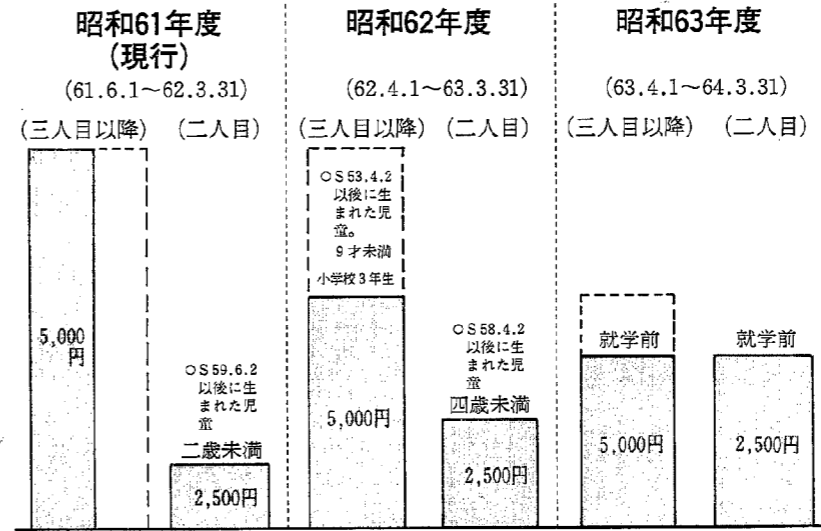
昭和61年度
(現行)
(61.6.1～62.3.31)

(三人目以降)　(二人目)

5,000円

○S59.6.2以後に生まれた児童
二歳未満
2,500円

昭和62年度
(62.4.1～63.3.31)

(三人目以降)　(二人目)

○S53.4.2以後に生まれた児童。
9才未満
小学校3年生
5,000円

○S58.4.2以後に生まれた児童
四歳未満
2,500円

昭和63年度
(63.4.1～64.3.31)

(三人目以降)　(二人目)

就学前
5,000円

就学前
2,500円